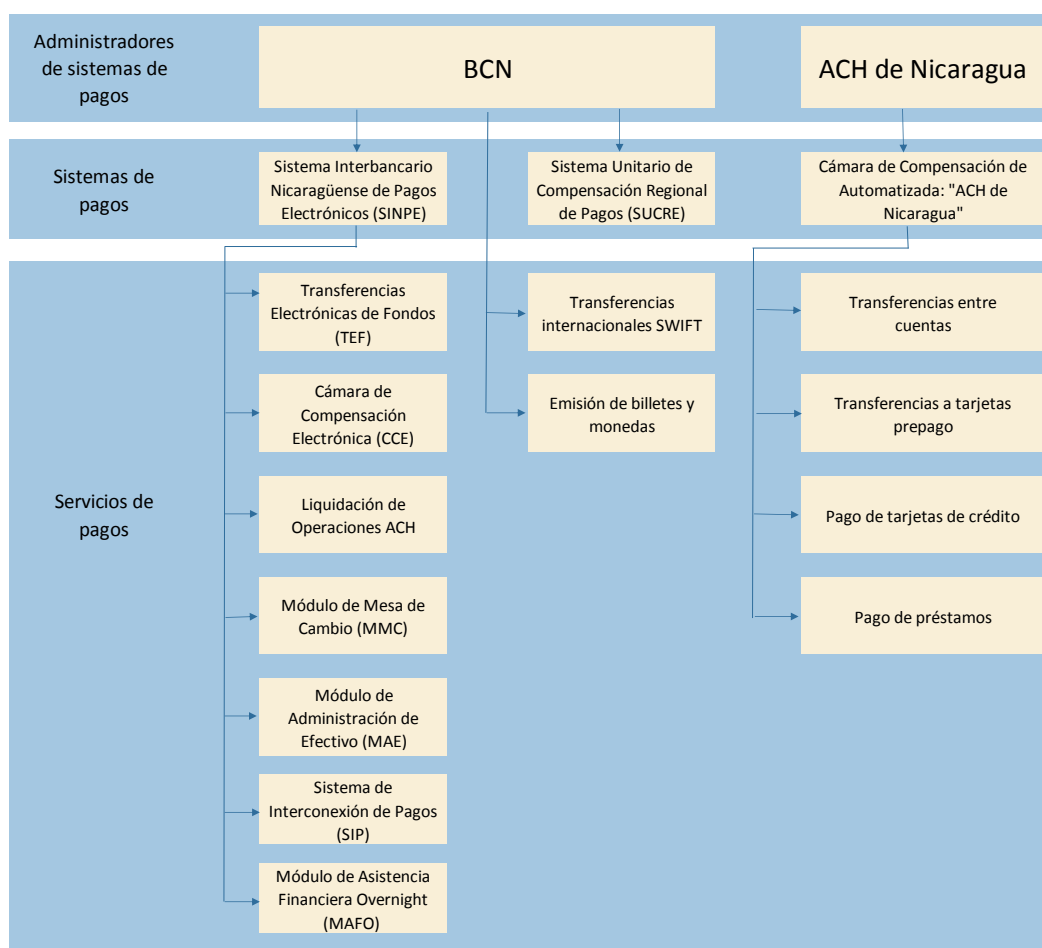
Administradores de sistemas de pagos

BCN

ACH de Nicaragua

Sistemas de pagos

Sistema Interbancario Nicaragüense de Pagos Electrónicos (SINPE)

Sistema Unitario de Compensación Regional de Pagos (SUCRE)

Cámara de Compensación de Automatizada: "ACH de Nicaragua"

Servicios de pagos

Transferencias Electrónicas de Fondos (TEF)

Cámara de Compensación Electrónica (CCE)

Liquidación de Operaciones ACH

Módulo de Mesa de Cambio (MMC)

Módulo de Administración de Efectivo (MAE)

Sistema de Interconexión de Pagos (SIP)

Módulo de Asistencia Financiera Overnight (MAFO)

Transferencias internacionales SWIFT

Emisión de billetes y monedas

Transferencias entre cuentas

Transferencias a tarjetas prepago

Pago de tarjetas de crédito

Pago de préstamos